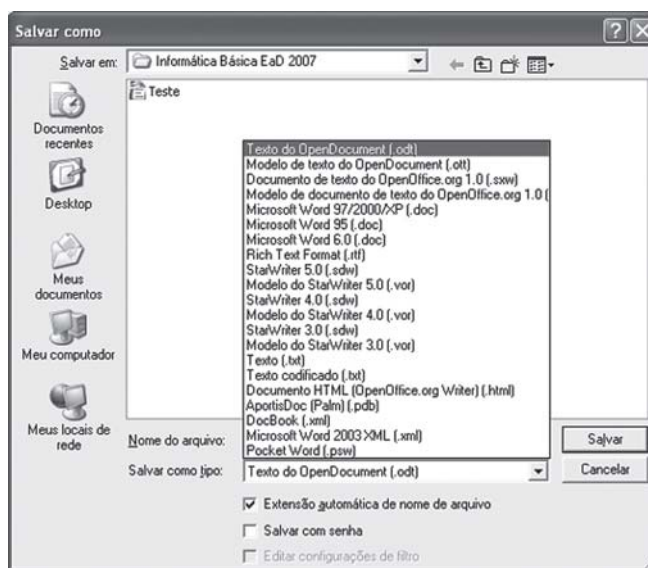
Salvar como

Salvar em: Informática Básica EaD 2007

Documentos recentes

Desktop

Meus documentos

Meu computador

Meus locais de rede

Teste

Texto do OpenDocument (.odt)
Modelo de texto do OpenDocument (.ott)
Documento de texto do OpenOffice.org 1.0 (.sxw)
Modelo de documento de texto do OpenOffice.org 1.0 (
Microsoft Word 97/2000/XP (.doc)
Microsoft Word 95 (.doc)
Microsoft Word 6.0 (.doc)
Rich Text Format (.rtf)
StarWriter 5.0 (.sdw)
Modelo do StarWriter 5.0 (.vor)
StarWriter 4.0 (.sdw)
Modelo do StarWriter 4.0 (.vor)
StarWriter 3.0 (.sdw)
Modelo do StarWriter 3.0 (.vor)
Texto (.txt)
Texto codificado (.txt)
Documento HTML (OpenOffice.org Writer) (.html)
AportisDoc (Palm) (.pdb)
DocBook (.xml)
Microsoft Word 2003 XML (.xml)
Pocket Word (.psw)

Nome do arquivo:

Salvar como tipo: Texto do OpenDocument (.odt)

Salvar

Cancelar

Extensão automática de nome de arquivo

Salvar com senha

Editar configurações de filtro